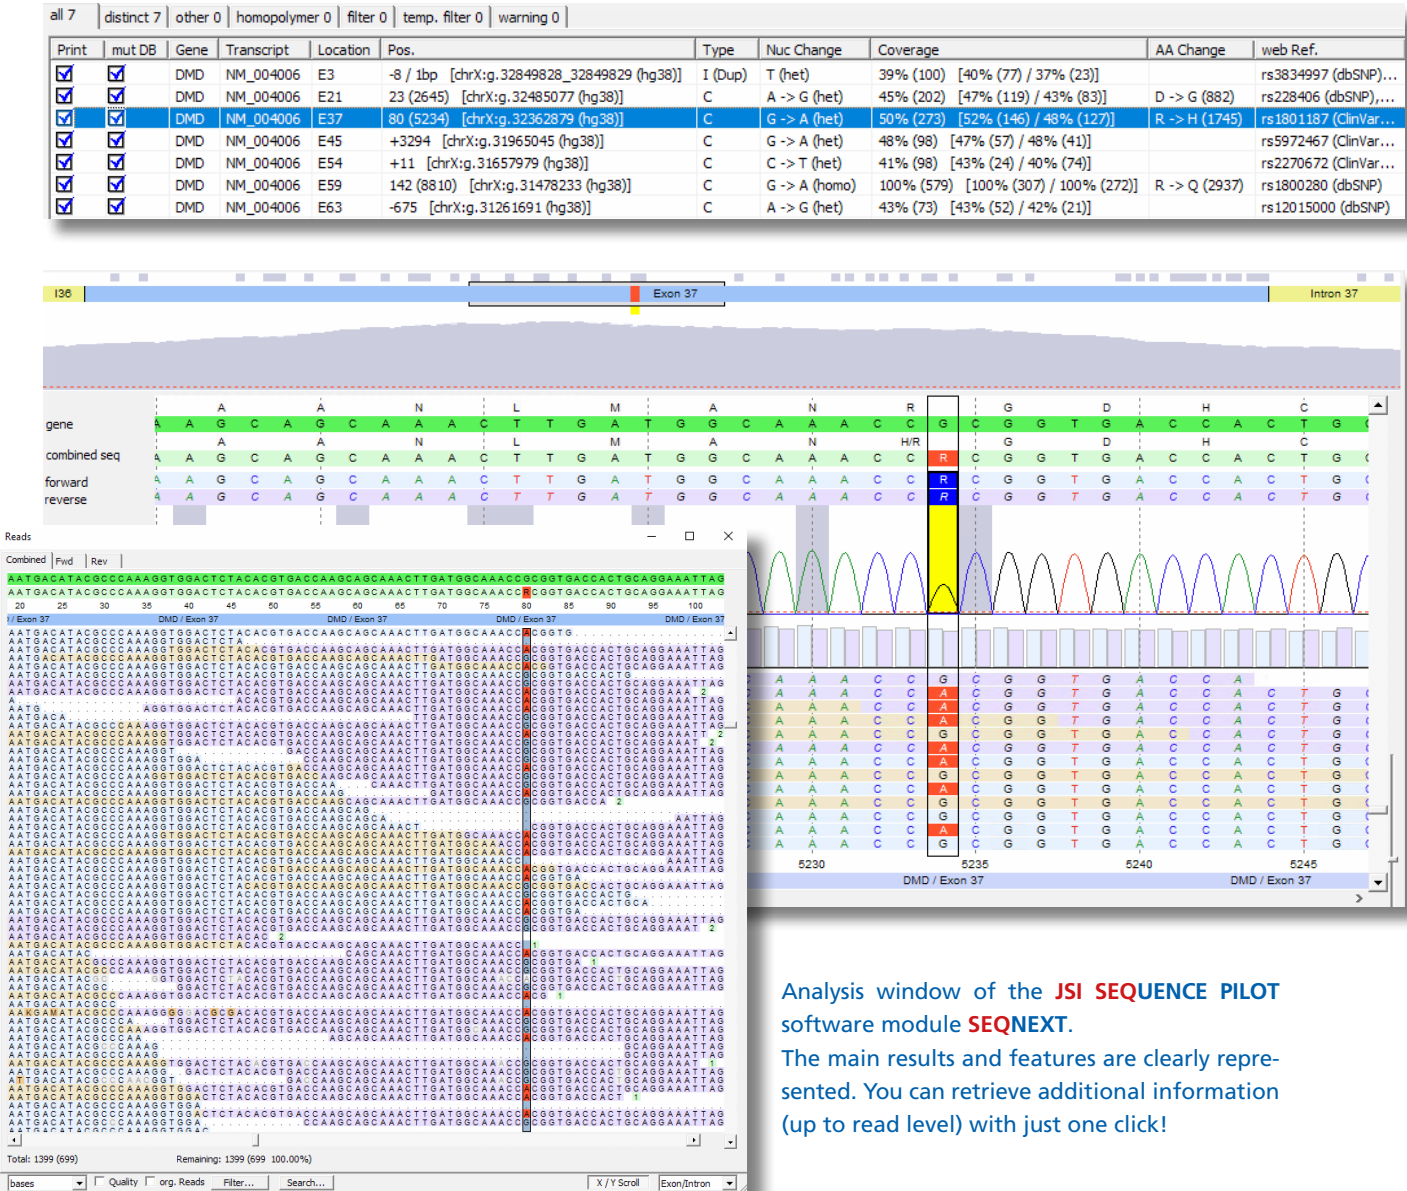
all 7 | distinct 7 | other 0 | homopolymer 0 | filter 0 | temp. filter 0 | warning 0

| Print | mut DB | Gene | Transcript | Location | Pos. | Type | Nuc Change | Coverage | AA Change | web Ref. |
|---|---|---|---|---|---|---|---|---|---|---|
| ☑ | ☑ | DMD | NM_004006 | E3 | -8 / 1bp [chrX:g.32849828_32849829 (hg38)] | I (Dup) | T (het) | 39% (100) [40% (77) / 37% (23)] | | rs3834997 (dbSNP)... |
| ☑ | ☑ | DMD | NM_004006 | E21 | 23 (2645) [chrX:g.32485077 (hg38)] | C | A -> G (het) | 45% (202) [47% (119) / 43% (83)] | D -> G (882) | rs228406 (dbSNP),... |
| ☑ | ☑ | DMD | NM_004006 | E37 | 80 (5234) [chrX:g.32362879 (hg38)] | C | G -> A (het) | 50% (273) [52% (146) / 48% (127)] | R -> H (1745) | rs1801187 (ClinVar... |
| ☑ | ☑ | DMD | NM_004006 | E45 | +3294 [chrX:g.31965045 (hg38)] | C | G -> A (het) | 48% (98) [47% (57) / 48% (41)] | | rs5972467 (ClinVar... |
| ☑ | ☑ | DMD | NM_004006 | E54 | +11 [chrX:g.31657979 (hg38)] | C | C -> T (het) | 41% (98) [43% (24) / 40% (74)] | | rs2270672 (ClinVar... |
| ☑ | ☑ | DMD | NM_004006 | E59 | 142 (8810) [chrX:g.31478233 (hg38)] | C | G -> A (homo) | 100% (579) [100% (307) / 100% (272)] | R -> Q (2937) | rs1800280 (dbSNP) |
| ☑ | ☑ | DMD | NM_004006 | E63 | -675 [chrX:g.31261691 (hg38)] | C | A -> G (het) | 43% (73) [43% (52) / 42% (21)] | | rs12015000 (dbSNP) |

I36 Exon 37 Intron 37

gene
combined seq
forward
reverse

A A N L M A N R G D H C
A G C A G C A A A C T T G A T G G C A A A C C G C G G T G A C C A C T G
A A N L M A N H/R G D H C
A G C A G C A A A C T T G A T G G C A A A C C R C G G T G A C C A C T G

Reads
Combined | Fwd | Rev
AATGACATACGCCCAAAGGTGGACTCTACACGTGACCAAGCAGCAAACTTGATGGCAAACCGCGGTGACCACTGCAGGAAATTAG
AATGACATACGCCCAAAGGTGGACTCTACACGTGACCAAGCAGCAAACTTGATGGCAAACCRCGGTGACCACTGCAGGAAATTAG
20 25 30 35 40 45 50 55 60 65 70 75 80 85 90 95 100
/ Exon 37 DMD / Exon 37 DMD / Exon 37 DMD / Exon 37 DMD / Exon 37

5230 5235 5240 5245
DMD / Exon 37 DMD / Exon 37

Total: 1399 (699) Remaining: 1399 (699 100.00%)
bases Quality org. Reads Filter... Search... X / Y Scroll Exon/Intron

Analysis window of the JSI SEQUENCE PILOT software module SEQNEXT.
The main results and features are clearly represented. You can retrieve additional information (up to read level) with just one click!